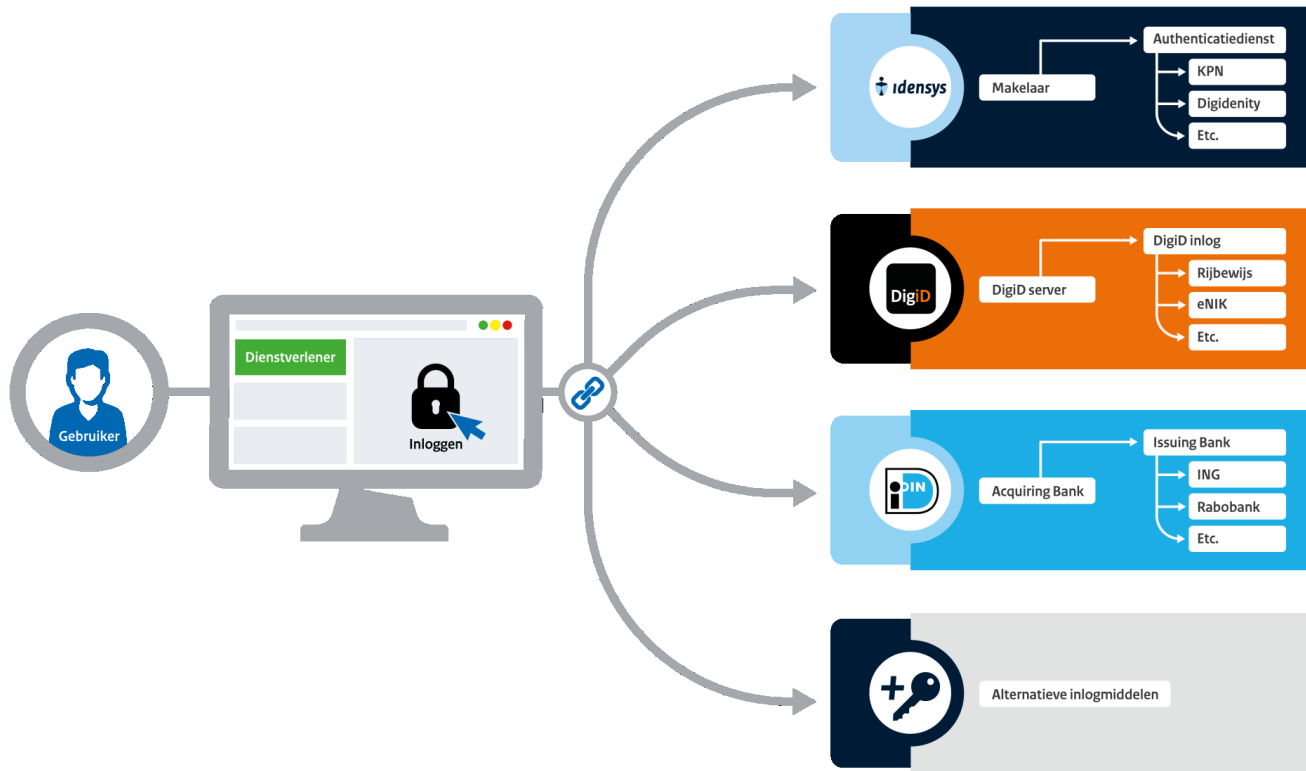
Gebruiker

Dienstverlener

Inloggen

idensys

Makelaar

Authenticatiedienst

KPN

Digidenity

Etc.

DigiD

DigiD server

DigiD inlog

Rijbewijs

eNIK

Etc.

iDIN

Acquiring Bank

Issuing Bank

ING

Rabobank

Etc.

Alternatieve inlogmiddelen